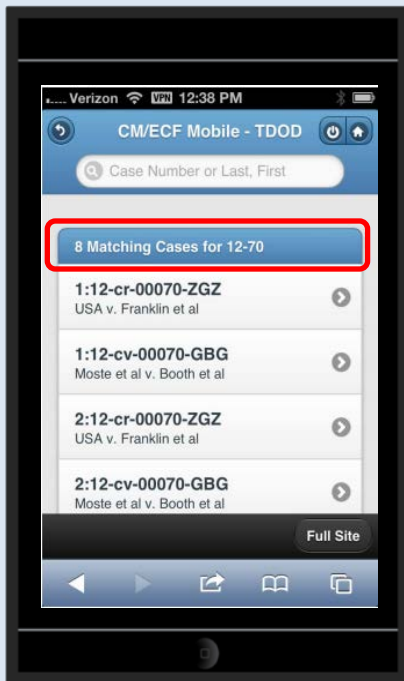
..... Verizon VPN 12:38 PM

CM/ECF Mobile - TDOD

Case Number or Last, First

8 Matching Cases for 12-70

1:12-cr-00070-ZGZ
USA v. Franklin et al

1:12-cv-00070-GBG
Moste et al v. Booth et al

2:12-cr-00070-ZGZ
USA v. Franklin et al

2:12-cv-00070-GBG
Moste et al v. Booth et al

Full Site